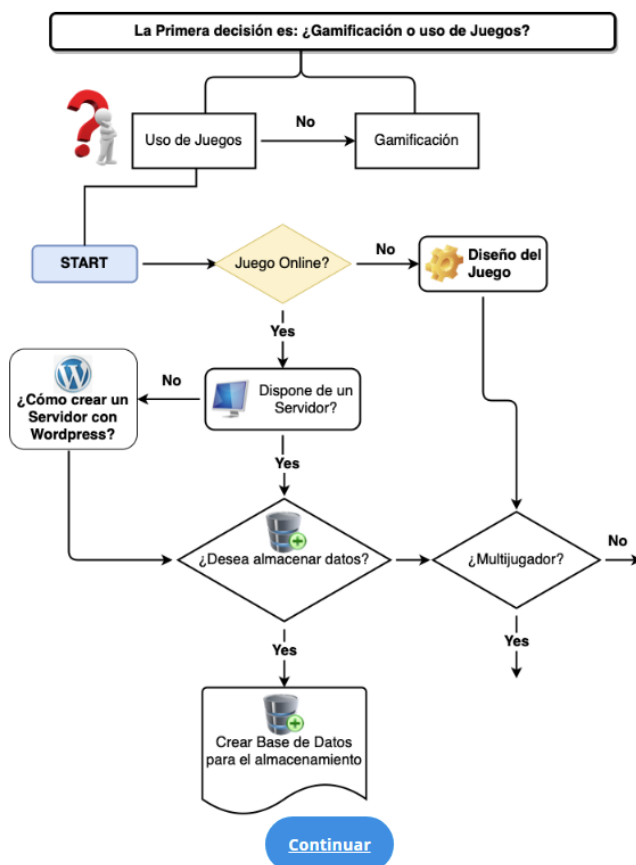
La Primera decisión es: ¿Gamificación o uso de Juegos?

Uso de Juegos

No

Gamificación

START

Juego Online?

No

Diseño del Juego

Yes

No

¿Cómo crear un Servidor con Wordpress?

Dispone de un Servidor?

Yes

¿Desea almacenar datos?

¿Multijugador?

No

Yes

Yes

Crear Base de Datos para el almacenamiento

Continuar